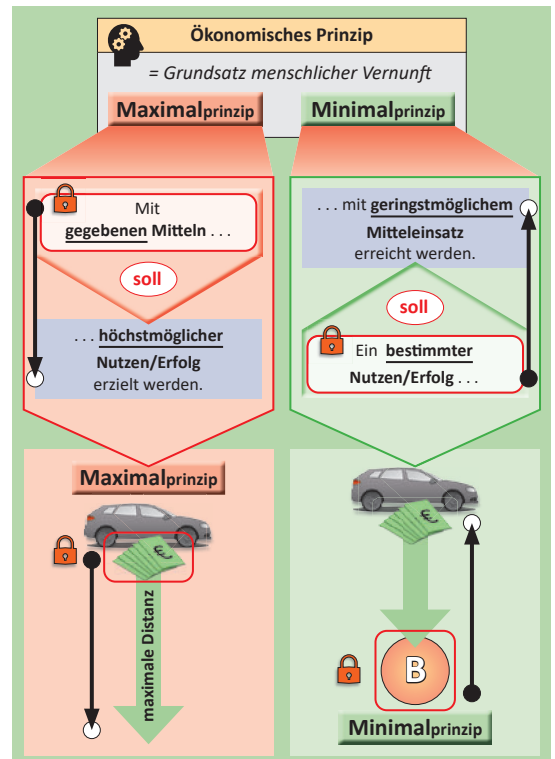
Ökonomisches Prinzip

= Grundsatz menschlicher Vernunft

Maximalprinzip

Minimalprinzip

Mit gegebenen Mitteln . . .

soll

. . . höchstmöglicher Nutzen/Erfolg erzielt werden.

. . . mit geringstmöglichem Mitteleinsatz erreicht werden.

soll

Ein bestimmter Nutzen/Erfolg . . .

Maximalprinzip

€

maximale Distanz

€

B

Minimalprinzip